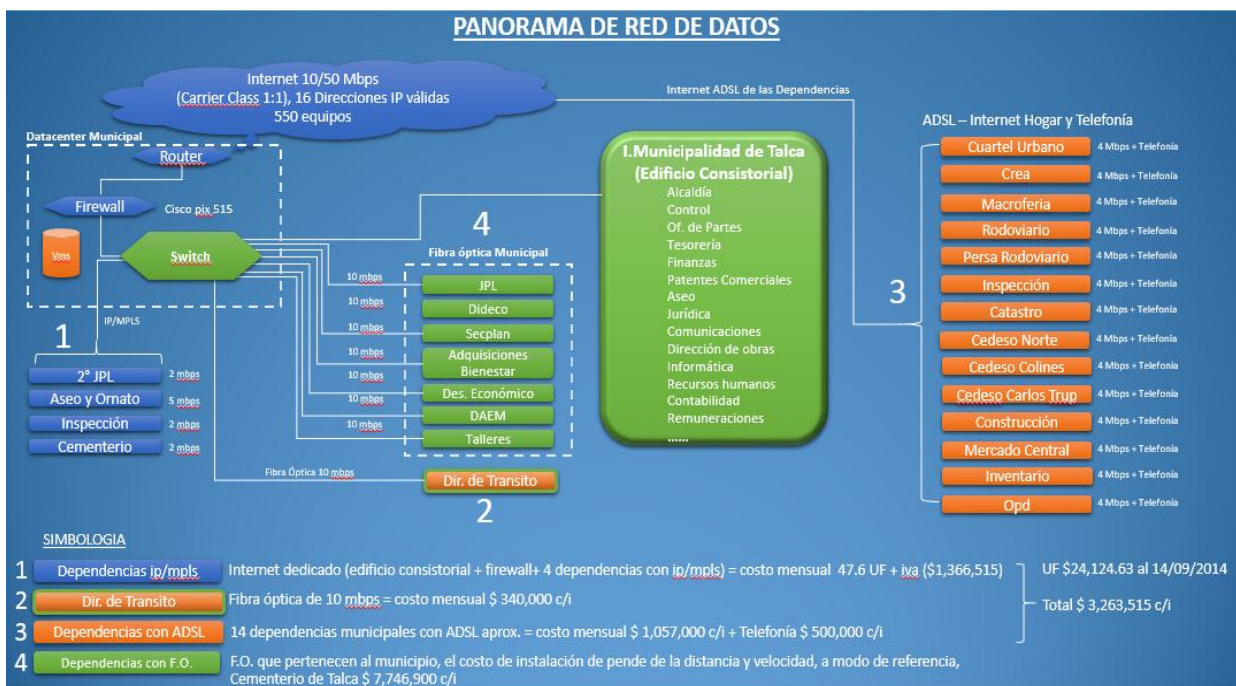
PANORAMA DE RED DE DATOS

Internet 10/50 Mbps
(Carrier Class 1:1), 16 Direcciones IP válidas
550 equipos

Internet ADSL de las Dependencias

Datacenter Municipal

Router

Firewall

Cisco pix 515

Vms

Switch

IP/MPLS

1

2° JPL 2 mbps
Aseo y Ornato 5 mbps
Inspección 2 mbps
Cementerio 2 mbps

4

Fibra óptica Municipal

10 mbps JPL
10 mbps Dideco
10 mbps Secplan
10 mbps Adquisiciones Bienestar
10 mbps Des. Económico
10 mbps DAEM
10 mbps Talleres

Fibra Óptica 10 mbps

Dir. de Transito

2

I.Municipalidad de Talca
(Edificio Consistorial)

Alcaldía
Control
Of. de Partes
Tesorería
Finanzas
Patentes Comerciales
Aseo
Jurídica
Comunicaciones
Dirección de obras
Informática
Recursos humanos
Contabilidad
Remuneraciones
......

ADSL – Internet Hogar y Telefonía

3

Cuartel Urbano 4 Mbps + Telefonía
Crea 4 Mbps + Telefonía
Macroferia 4 Mbps + Telefonía
Rodoviario 4 Mbps + Telefonía
Persa Rodoviario 4 Mbps + Telefonía
Inspección 4 Mbps + Telefonía
Catastro 4 Mbps + Telefonía
Cedeso Norte 4 Mbps + Telefonía
Cedeso Colines 4 Mbps + Telefonía
Cedeso Carlos Trup 4 Mbps + Telefonía
Construcción 4 Mbps + Telefonía
Mercado Central 4 Mbps + Telefonía
Inventario 4 Mbps + Telefonía
Opd 4 Mbps + Telefonía

SIMBOLOGIA

1 Dependencias ip/mpls Internet dedicado (edificio consistorial + firewall+ 4 dependencias con ip/mpls) = costo mensual 47.6 UF + iva ($1,366,515)

2 Dir. de Transito Fibra óptica de 10 mbps = costo mensual $ 340,000 c/i

3 Dependencias con ADSL 14 dependencias municipales con ADSL aprox. = costo mensual $ 1,057,000 c/i + Telefonía $ 500,000 c/i

4 Dependencias con F.O. F.O. que pertenecen al municipio, el costo de instalación de pende de la distancia y velocidad, a modo de referencia, Cementerio de Talca $ 7,746,900 c/i

UF $24,124.63 al 14/09/2014

Total $ 3,263,515 c/i